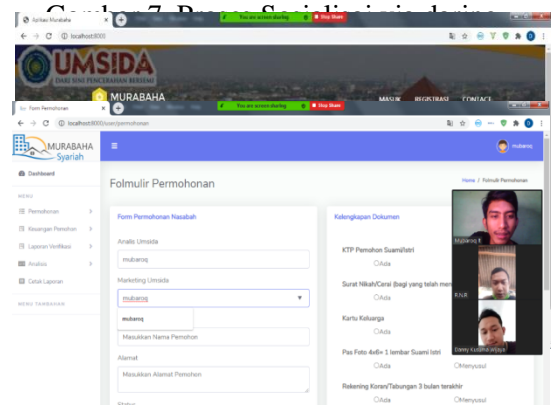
Gambar 7. Proses Sosialisasi via daring

Aplikasi Murabaha

You are screen sharing
Stop Share

localhost:8000

UMSIDA
DARI SINI PENCERAHAN BERSEMI

MURABAHA

MASUK REGISTRASI CONTACT

Form Permohonan

You are screen sharing
Stop Share

localhost:8000/user/permohonan

MURABAHA Syariah

mubaroq

Dashboard

MENU

Permohonan

Keuangan Pemohon

Laporan Verifikasi

Analisis

Cetak Laporan

MENU TAMBAHAN

Folmulir Permohonan

Home / Folmulir Permohonan

Form Permohonan Nasabah

Analis Umsida

mubaroq

Marketing Umsida

mubaroq

mubaroq

Masukkan Nama Pemohon

Alamat

Masukkan Alamat Pemohon

Status

Kelengkapan Dokumen

KTP Pemohon Suami/Istri

Ada

Surat Nikah/Cerai (bagi yang telah men

Ada

Kartu Keluarga

Ada

Pas Foto 4x6= 1 lembar Suami Istri

Ada

Menyusul

Rekening Koran/Tabungan 3 bulan terakhir

Ada

Menyusul

Mubaroq B

R.N.R

Danny Kustanto Wijaya